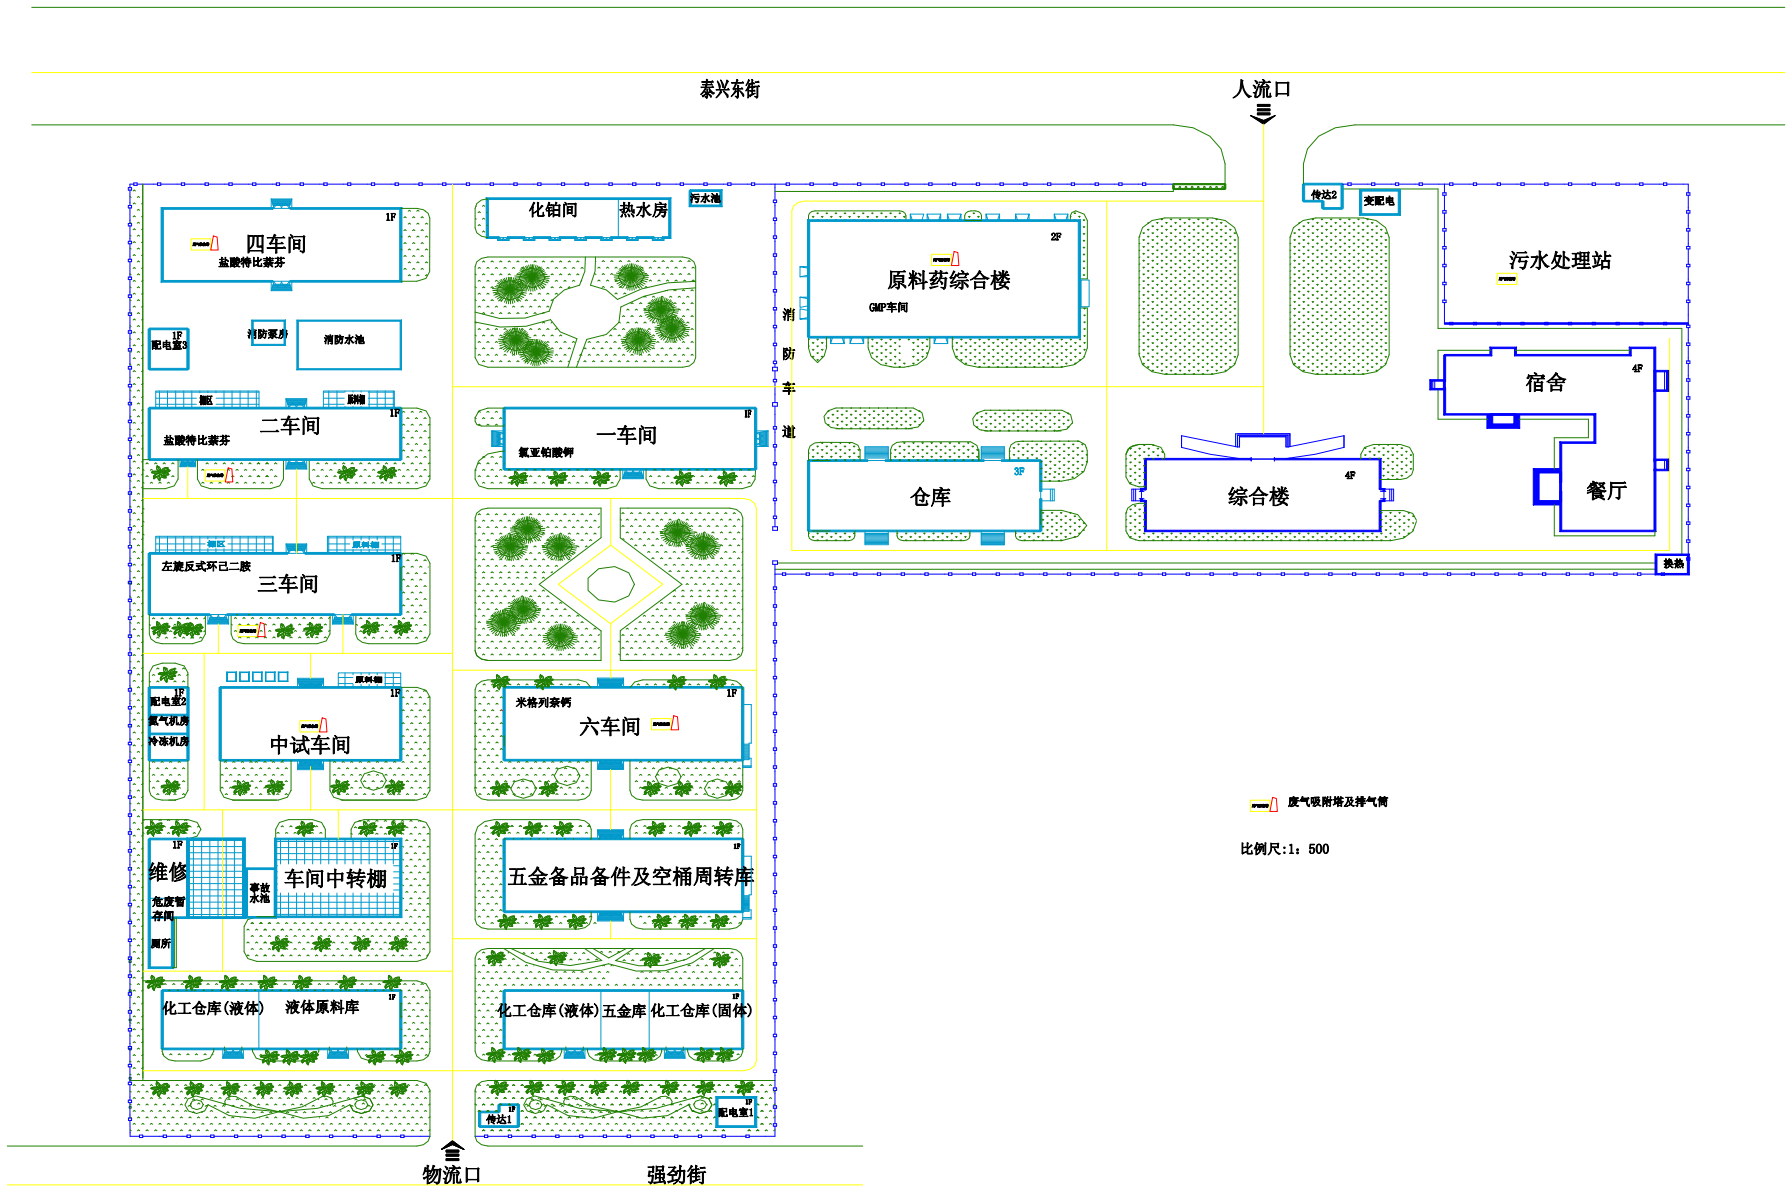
泰兴东街

人流口

四车间
盐酸特比萘芬
1F

化铂间 热水房
污水池

原料药综合楼
GMP车间
2F

污水处理站

传达2
变配电

1F
配电室3
消防泵房
消防水池

二车间
盐酸特比萘芬
1F

一车间
氯亚铂酸钾
1F

消
防
车
道

宿舍
4F

仓库
3F

综合楼
4F

餐厅

换热

左旋反式环己二胺
三车间
1F

1F
配电室2
氮气机房
冷冻机房

中试车间
1F

米格列奈钙
六车间
1F

废气吸附塔及排气筒

比例尺:1:500

1F
维修
危废暂存间
厕所
事故水池
车间中转棚
1F

五金备品备件及空桶周转库
1F

化工仓库(液体) 液体原料库
1F

化工仓库(液体) 五金库 化工仓库(固体)
1F

1F
传达1

1F
配电室1

物流口
强劲街